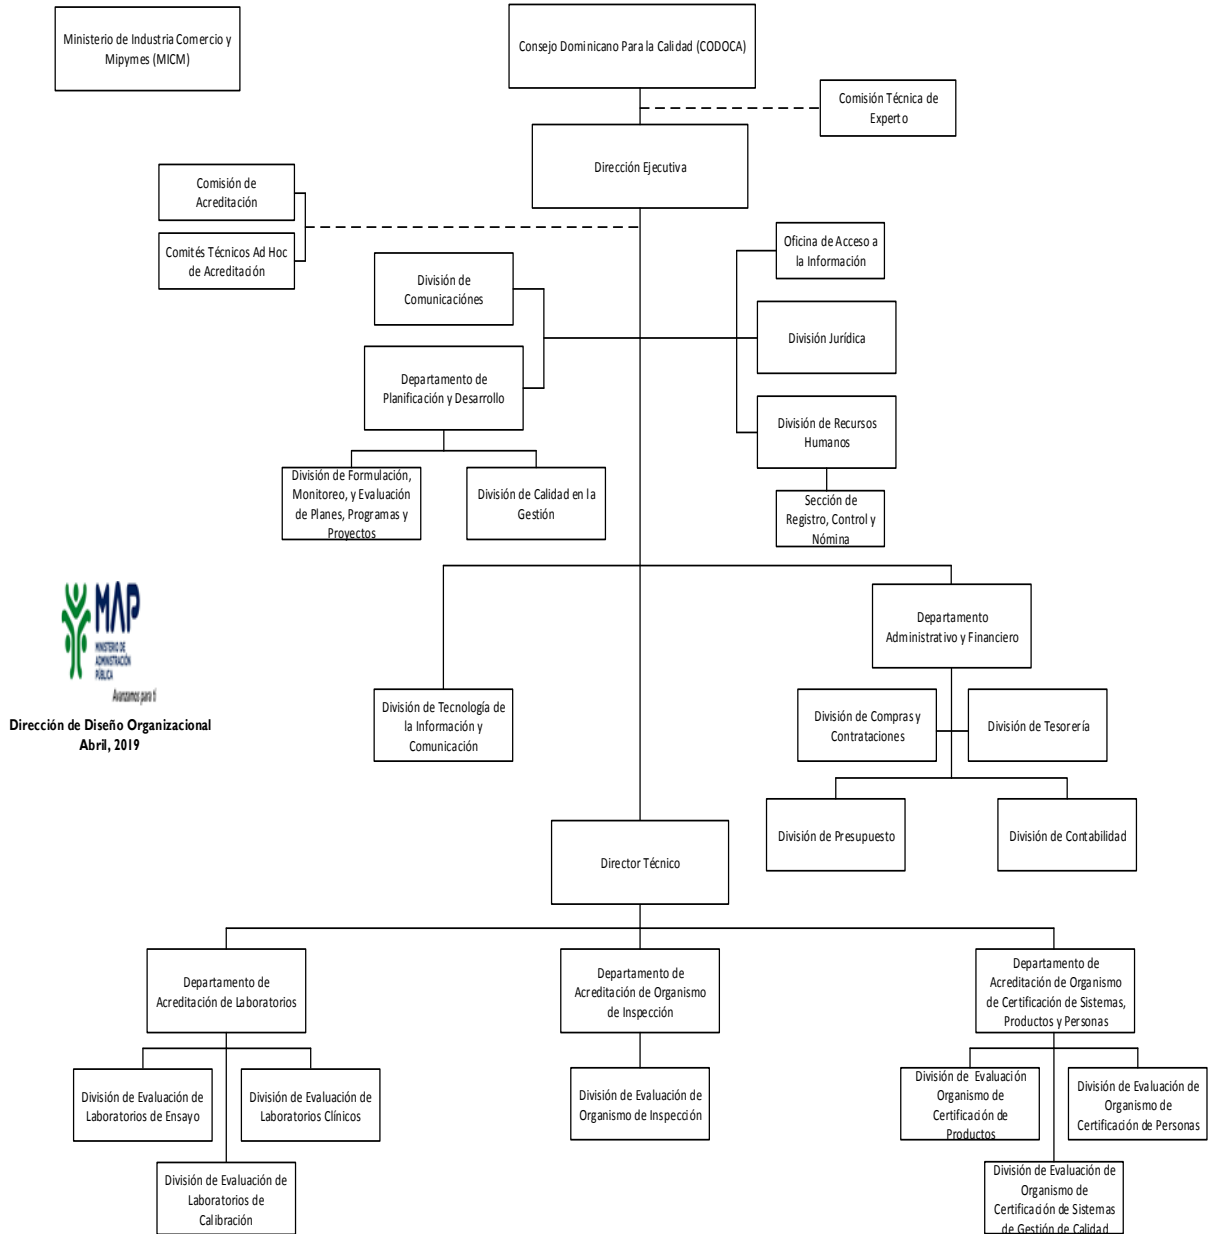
Ministerio de Industria Comercio y Mipymes (MICM)

Consejo Dominicano Para la Calidad (CODOCA)

Comisión Técnica de Experto

Dirección Ejecutiva

Comisión de Acreditación

Comités Técnicos Ad Hoc de Acreditación

Oficina de Acceso a la Información

División de Comunicaciónes

División Jurídica

Departamento de Planificación y Desarrollo

División de Recursos Humanos

División de Formulación, Monitoreo, y Evaluación de Planes, Programas y Proyectos

División de Calidad en la Gestión

Sección de Registro, Control y Nómina

MAP
MINISTERIO DE ADMINISTRACIÓN PÚBLICA
Avanzamos para ti

Dirección de Diseño Organizacional
Abril, 2019

Departamento Administrativo y Financiero

División de Tecnología de la Información y Comunicación

División de Compras y Contrataciones

División de Tesorería

División de Presupuesto

División de Contabilidad

Director Técnico

Departamento de Acreditación de Laboratorios

Departamento de Acreditación de Organismo de Inspección

Departamento de Acreditación de Organismo de Certificación de Sistemas, Productos y Personas

División de Evaluación de Laboratorios de Ensayo

División de Evaluación de Laboratorios Clínicos

División de Evaluación de Organismo de Inspección

División de Evaluación Organismo de Certificación de Productos

División de Evaluación de Organismo de Certificación de Personas

División de Evaluación de Laboratorios de Calibración

División de Evaluación de Organismo de Certificación de Sistemas de Gestión de Calidad